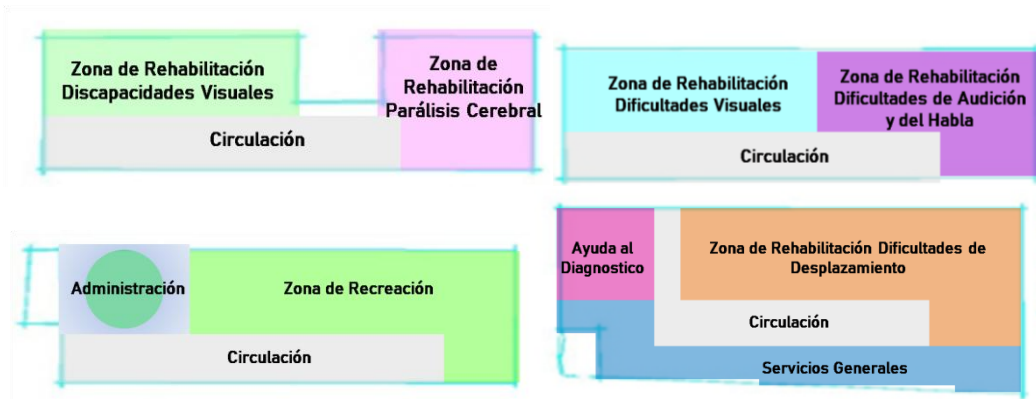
Zona de Rehabilitación Discapacidades Visuales

Zona de Rehabilitación Parálisis Cerebral

Circulación

Zona de Rehabilitación Dificultades Visuales

Zona de Rehabilitación Dificultades de Audición y del Habla

Circulación

Administración

Zona de Recreación

Circulación

Ayuda al Diagnostico

Zona de Rehabilitación Dificultades de Desplazamiento

Circulación

Servicios Generales